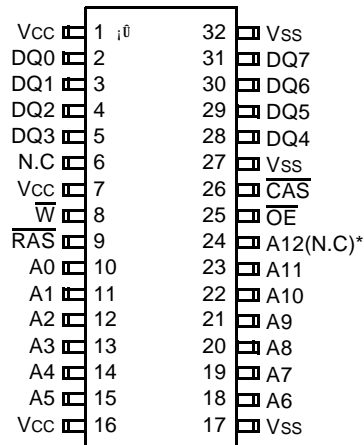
Vcc 1 ¡Û 32 Vss
DQ0 2 31 DQ7
DQ1 3 30 DQ6
DQ2 4 29 DQ5
DQ3 5 28 DQ4
N.C 6 27 Vss
Vcc 7 26 $\overline{CAS}$
$\overline{W}$ 8 25 $\overline{OE}$
$\overline{RAS}$ 9 24 A12(N.C)*
A0 10 23 A11
A1 11 22 A10
A2 12 21 A9
A3 13 20 A8
A4 14 19 A7
A5 15 18 A6
Vcc 16 17 Vss